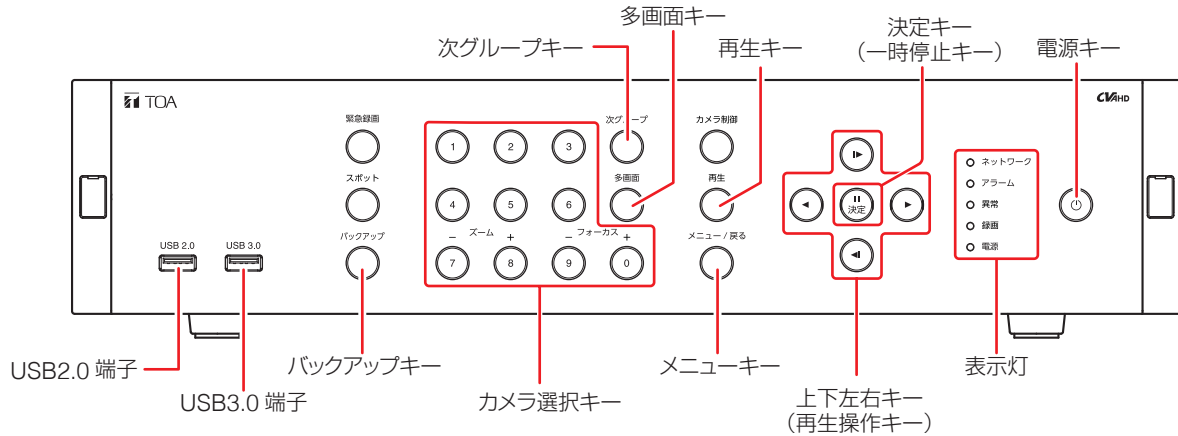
多画面キー
次グループキー
再生キー
決定キー
（一時停止キー）
電源キー

TOA
CV HD

緊急録画
スポット
バックアップ
USB 2.0
USB 3.0

1
2
3
4
5
6
7
8
9
0
– ズーム +
– フォーカス +

次グループ
多画面
カメラ制御
再生
メニュー / 戻る

決定

ネットワーク
アラーム
異常
録画
電源

USB2.0 端子
USB3.0 端子
バックアップキー
カメラ選択キー
メニューキー
上下左右キー
（再生操作キー）
表示灯